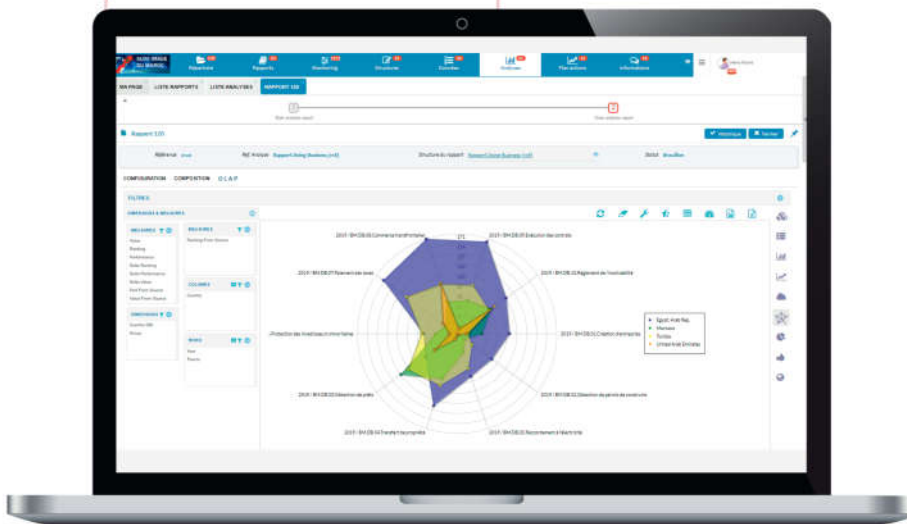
Répertoire Rapports Monitoring Structures Données Analyses Planactions Informations

MA PAGE LISTE RAPPORTS LISTE ANALYSES RAPPORT 135

Rapport 135

Référence Réf. Analyse Structure du rapport Statut Brouillon

CONFIGURATION COMPOSITION OLAP

FILTRES

DIMENSIONS & MESURES

MESURES

COLONNES

DIMENSIONS

2019 / BM DB.06 Commerce transfrontalier

2019 / BM DB.05 Exécution des contrats

2019 / BM DB.07 Paiement des taxes

2019 / BM DB.01 Règlement de l'insolvabilité

Protection des investisseurs minoritaires

2019 / BM DB.02 Création d'entreprise

2019 / BM DB.03 Obtention de prêts

2019 / BM DB.02 Obtention de permis de construire

2019 / BM DB.04 Transfert de propriété

2019 / BM DB.03 Raccordement à l'électricité

Égypt. Arab Rep.
Maroc
Tunisie
United Arab Emirates